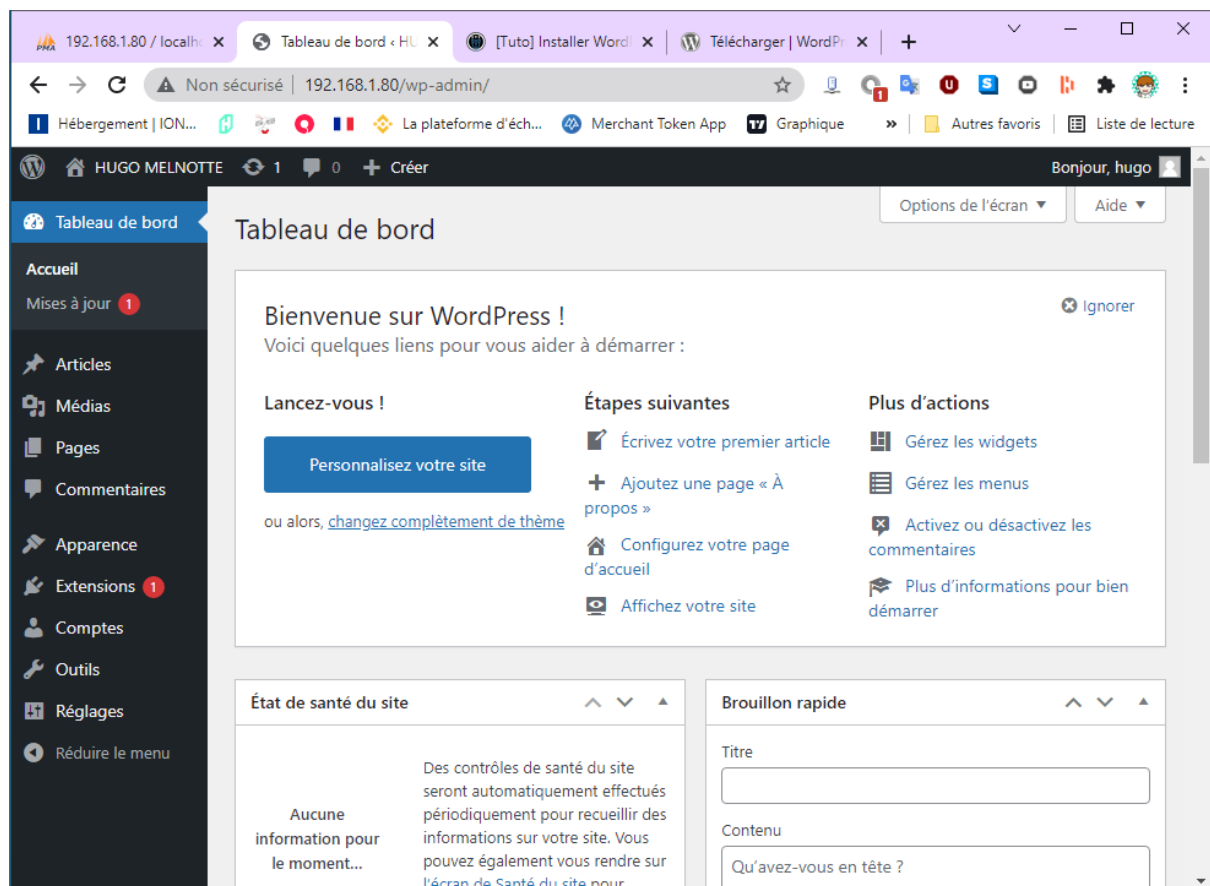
192.168.1.80 / localh ×
Tableau de bord ‹ HU ×
[Tuto] Installer Word ×
Télécharger | WordPr ×
+

Non sécurisé | 192.168.1.80/wp-admin/

Hébergement | ION... La plateforme d'éch... Merchant Token App Graphique » Autres favoris Liste de lecture

HUGO MELNOTTE 1 0 Créer Bonjour, hugo

Tableau de bord
Accueil
Mises à jour 1
Articles
Médias
Pages
Commentaires
Apparence
Extensions 1
Comptes
Outils
Réglages
Réduire le menu

Options de l'écran ▼ Aide ▼

Tableau de bord

Bienvenue sur WordPress !
Voici quelques liens pour vous aider à démarrer :

Ignorer

Lancez-vous !
Personnalisez votre site
ou alors, changez complètement de thème

Étapes suivantes
Écrivez votre premier article
Ajoutez une page « À propos »
Configurez votre page d'accueil
Affichez votre site

Plus d'actions
Gérez les widgets
Gérez les menus
Activez ou désactivez les commentaires
Plus d'informations pour bien démarrer

État de santé du site

Aucune information pour le moment...

Des contrôles de santé du site seront automatiquement effectués périodiquement pour recueillir des informations sur votre site. Vous pouvez également vous rendre sur l'écran de Santé du site pour

Brouillon rapide
Titre
Contenu
Qu'avez-vous en tête ?